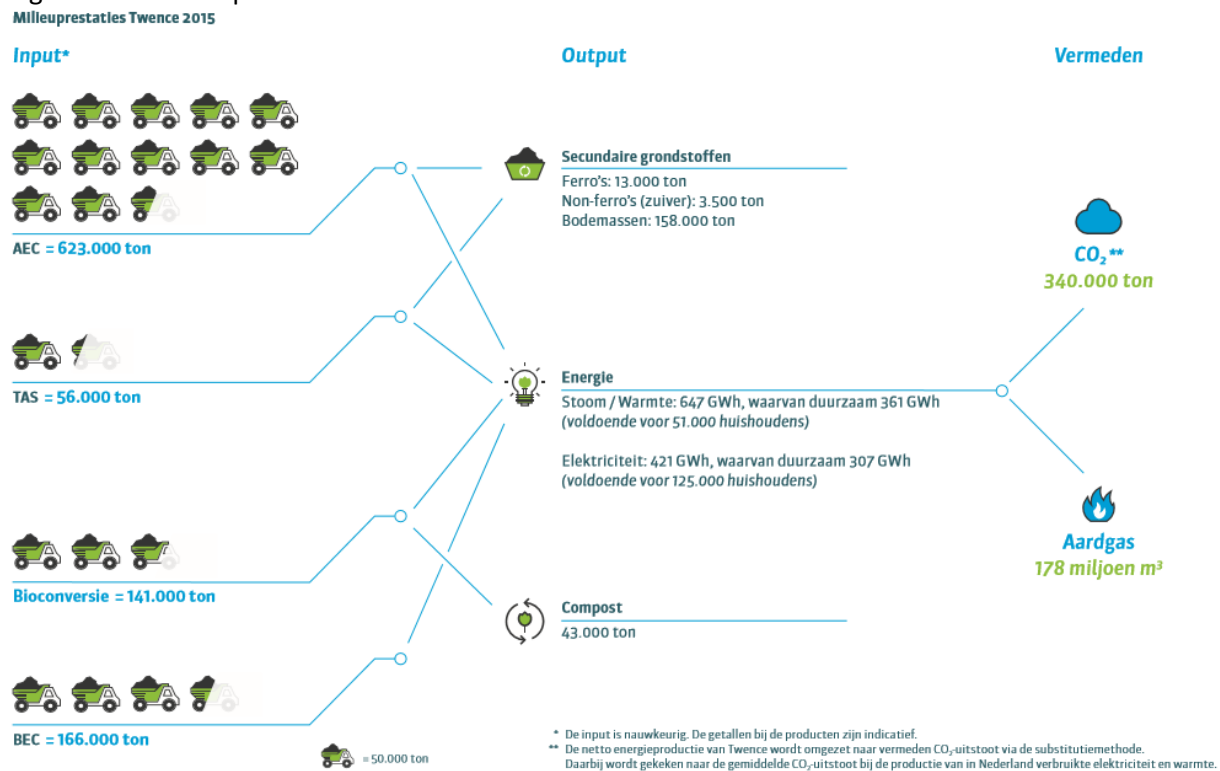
Milieuprestaties Twence 2015

Input*

AEC = 623.000 ton

TAS = 56.000 ton

Bioconversie = 141.000 ton

BEC = 166.000 ton

= 50.000 ton

Output

Secundaire grondstoffen
Ferro's: 13.000 ton
Non-ferro's (zuiver): 3.500 ton
Bodemassen: 158.000 ton

Energie
Stoom / Warmte: 647 GWh, waarvan duurzaam 361 GWh
(voldoende voor 51.000 huishoudens)

Elektriciteit: 421 GWh, waarvan duurzaam 307 GWh
(voldoende voor 125.000 huishoudens)

Compost
43.000 ton

Vermeden

$CO_2$**
340.000 ton

Aardgas
178 miljoen m³

* De input is nauwkeurig. De getallen bij de producten zijn indicatief.
** De netto energieproductie van Twence wordt omgezet naar vermeden $CO_2$-uitstoot via de substitutiemethode. Daarbij wordt gekeken naar de gemiddelde $CO_2$-uitstoot bij de productie van in Nederland verbruikte elektriciteit en warmte.